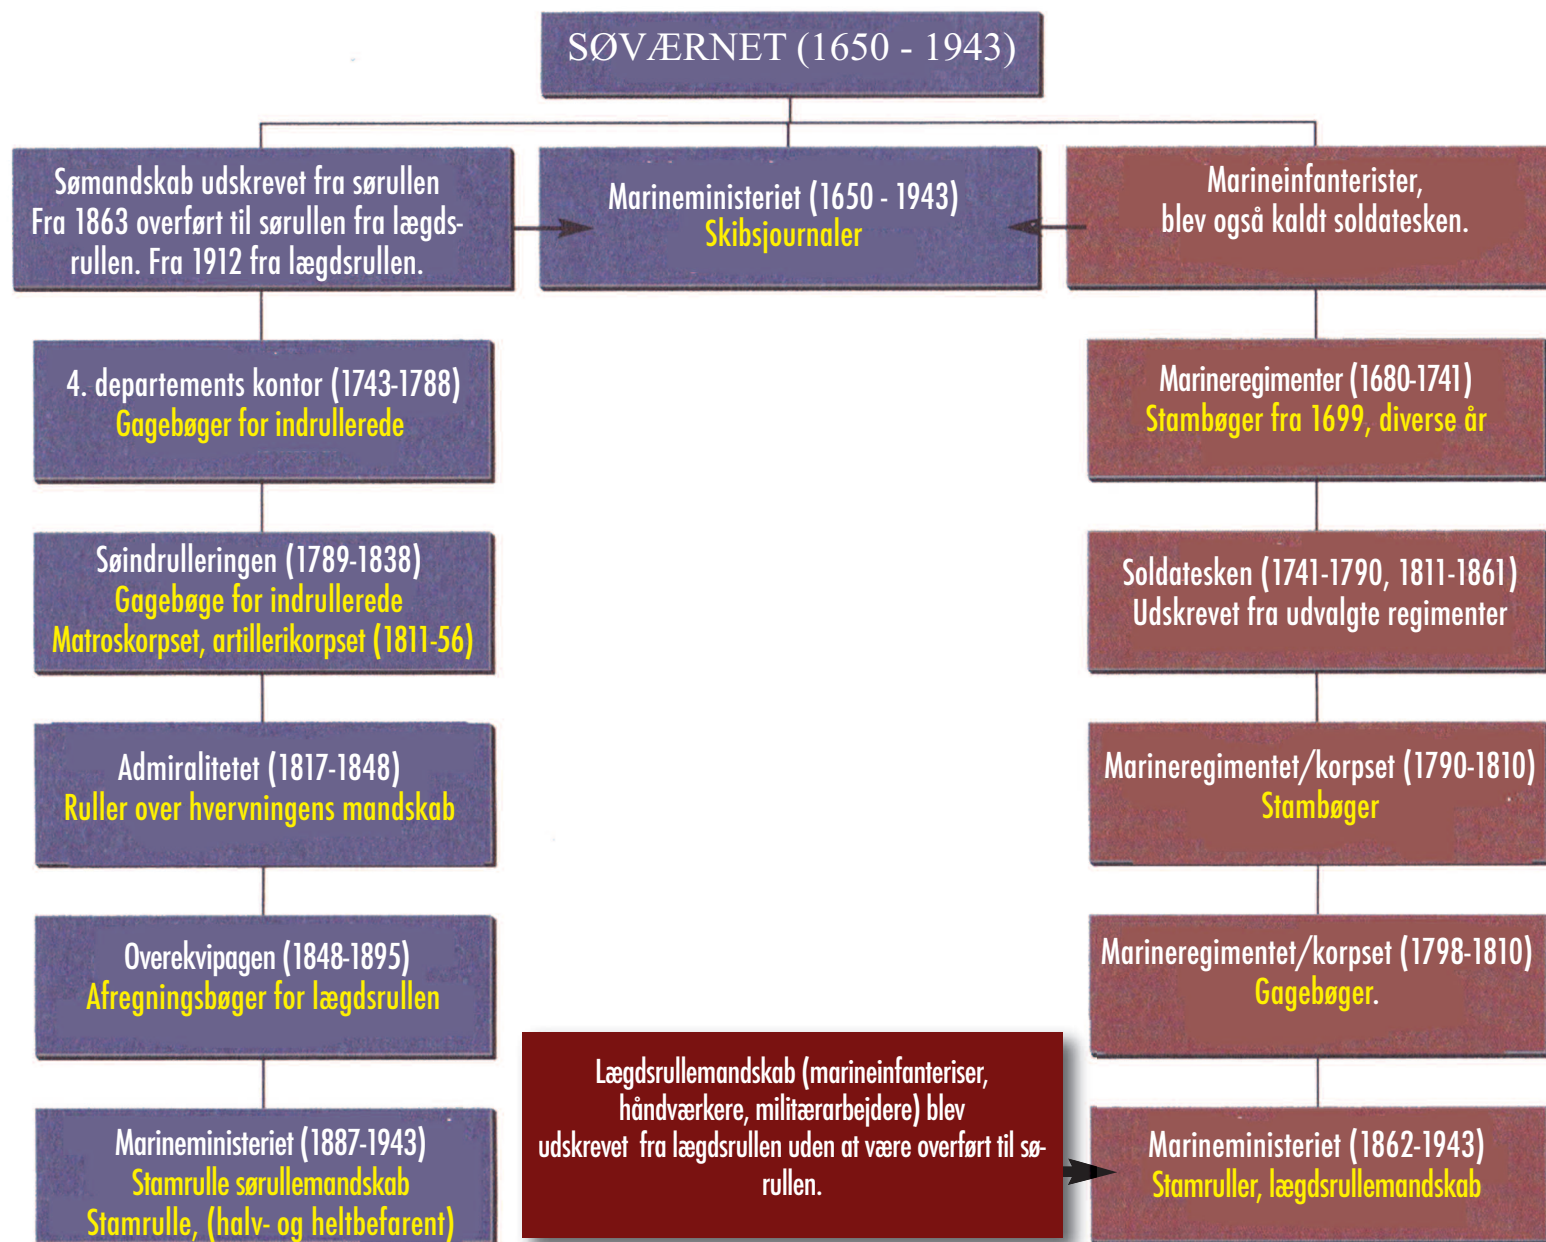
SØVÆRNET (1650 - 1943)

Sømandskab udskrevet fra sørullen Fra 1863 overført til sørullen fra lægdsrullen. Fra 1912 fra lægdsrullen.

Marineministeriet (1650 - 1943)
Skibsjournaler

Marineinfanterister, blev også kaldt soldatesken.

4. departements kontor (1743-1788)
Gagebøger for indrullerede

Søindrulleringen (1789-1838)
Gagebøge for indrullerede
Matroskorpset, artillerikorpset (1811-56)

Admiralitetet (1817-1848)
Ruller over hvervningens mandskab

Overekvipagen (1848-1895)
Afregningsbøger for lægdsrullen

Marineministeriet (1887-1943)
Stamrulle sørullemandskab
Stamrulle, (halv- og heltbefarent)

Marineregimenter (1680-1741)
Stambøger fra 1699, diverse år

Soldatesken (1741-1790, 1811-1861)
Udskrevet fra udvalgte regimenter

Marineregimentet/korpset (1790-1810)
Stambøger

Marineregimentet/korpset (1798-1810)
Gagebøger.

Lægdsrullemandskab (marineinfanteriser, håndværkere, militærarbejdere) blev udskrevet fra lægdsrullen uden at være overført til sørullen.

Marineministeriet (1862-1943)
Stamruller, lægdsrullemandskab